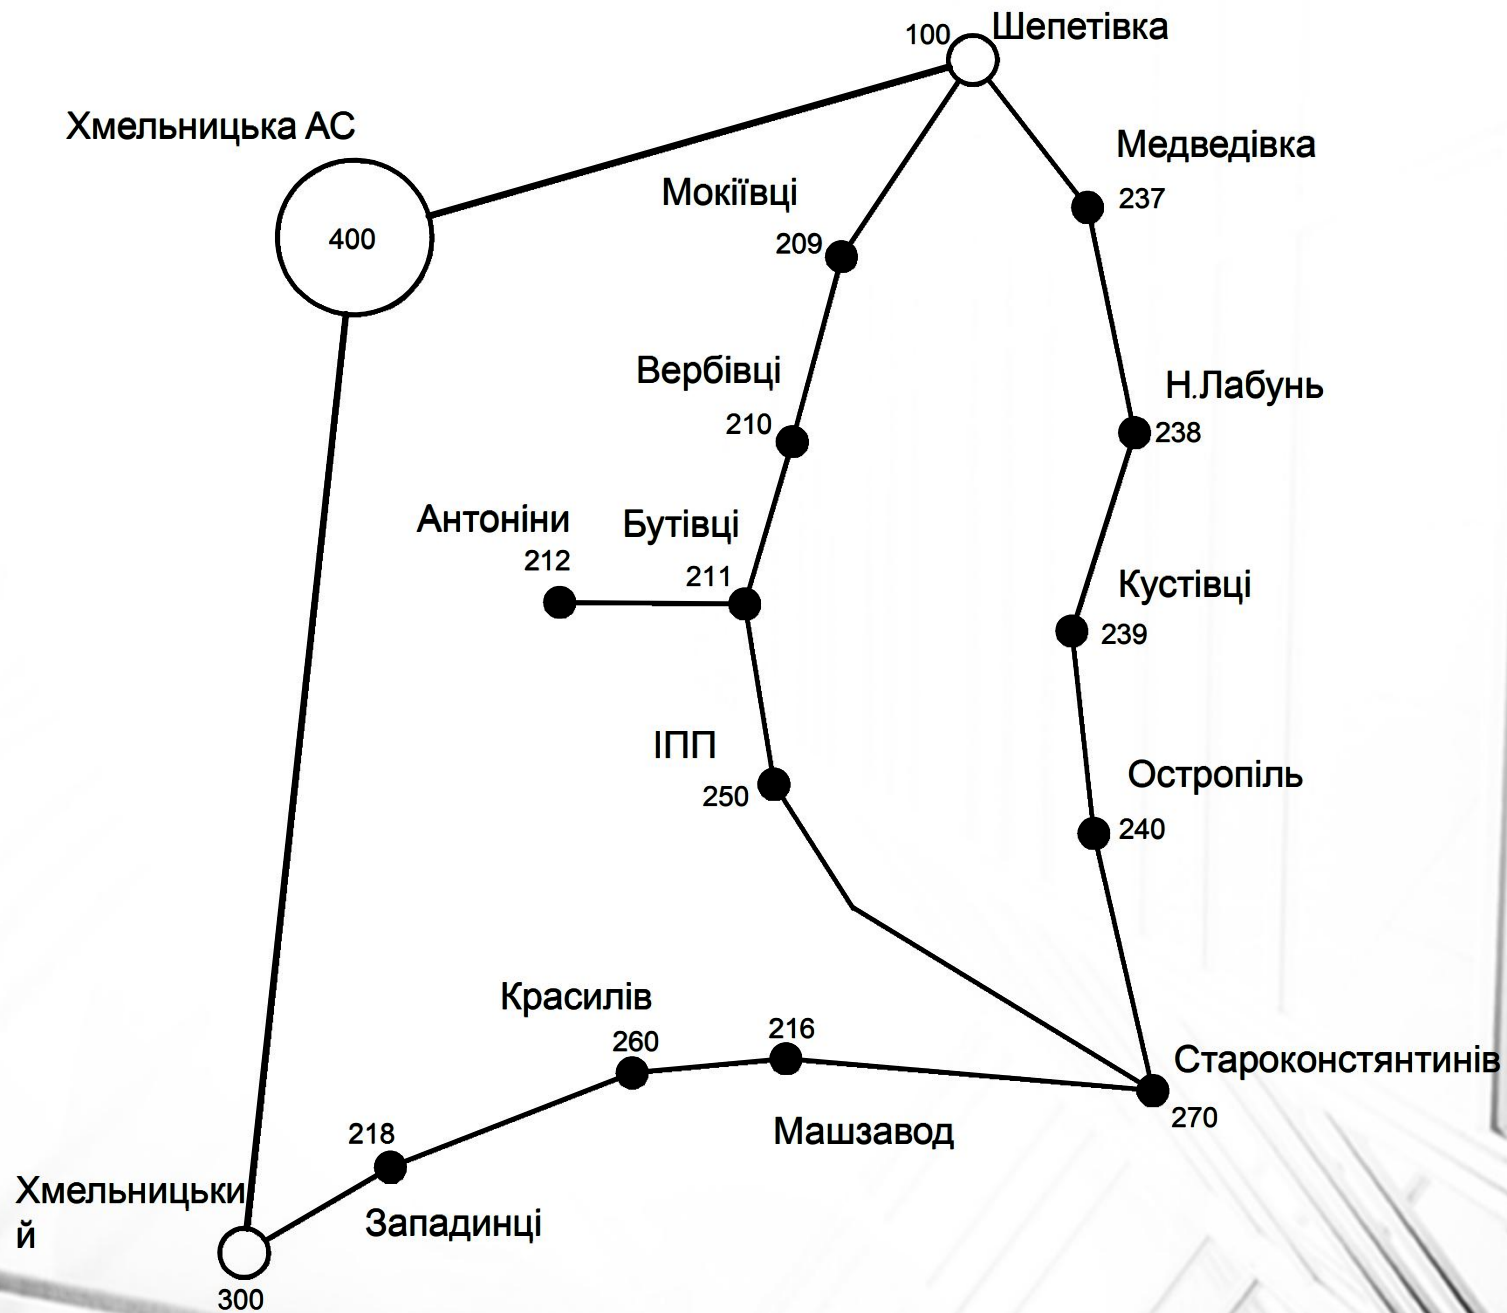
100 Шепетівка
Хмельницька АС
400
Медведівка
237
Мокіївці
209
Вербівці
210
Н.Лабунь
238
Антоніни
212
Бутівці
211
Кустівці
239
ІПП
250
Остропіль
240
Красилів
260
216
Староконстянтинів
270
218
Машзавод
Хмельницький
Западинці
300